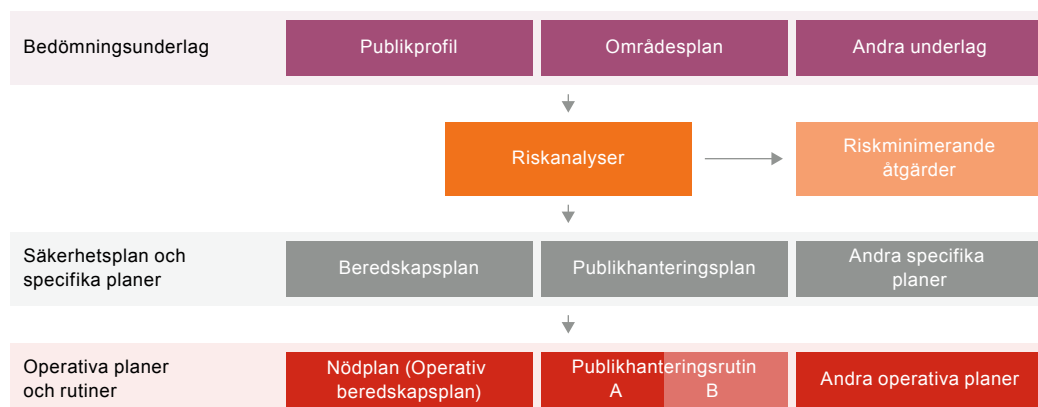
Bedömningsunderlag

Publikprofil

Områdesplan

Andra underlag

Riskanalyser

Riskminimerande åtgärder

Säkerhetsplan och specifika planer

Beredskapsplan

Publikhanteringsplan

Andra specifika planer

Operativa planer och rutiner

Nödplan (Operativ beredskapsplan)

Publikhanteringsrutin
A
B

Andra operativa planer